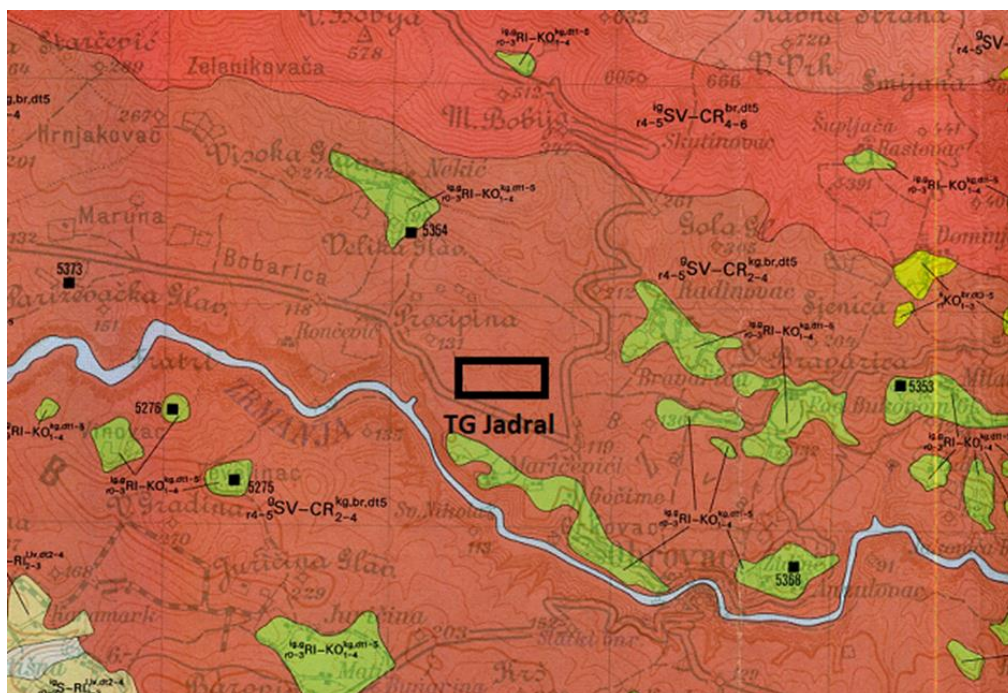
V. Bobija
578
Starčević
289
Zelenikovača
267
Hrnjakovac
201
$_{r0-3}^{lg,g}RI-KO_{1-4}^{kg,dt1-5}$
512
M. Bobija
6050
666
$_{r4-5}^{g}SV-CR_{4-6}^{br,dt5}$
720
Radna Strana
V. Vrh
Smijana
Šupljača
Skutinovac
Bastovac
391
Visoka Glavica
Nekić
$_{r0-3}^{lg,g}RI-KO_{1-4}^{kg,dt1-5}$
Maruna
5354
Velika Glao
Bobarica
5373
Pariževačka Glao
151
118
Rončević
Procipina
131
Gola Gl.
$_{r4-5}^{g}SV-CR_{2-4}^{kg,br,dt5}$
Radinovac
Sjenica
$KO_{1-3}^{br,dt3-5}$
$_{r0-3}^{lg,g}RI-KO_{1-4}^{kg,dt1-5}$
Bravarica
Bravarica
204
5353
Pod Bukovom
5276
ZRMANJA
135
TG Jadral
119
Maričević
Gočimo
$_{r0-3}^{lg,g}RI-KO_{1-4}^{kg,dt1-5}$
$_{r0-3}^{lg,g}RI-KO_{1-4}^{kg,dt1-5}$
$_{r0-3}^{lg,g}RI-KO_{1-4}^{kg,dt1-5}$
$RI-KO_{1-4}^{kg,dt1-5}$
5275
$_{r4-5}^{g}SV-CR_{2-4}^{kg,br,dt5}$
V. Gradina
270
Sv. Nikola
113
Orkovac
5358
Angulovac
91
$RI_{2-3}^{l,v,dt2-4}$
168
Juričina Glao
229
Jurčina
Krumark
$_{r0-3}^{lg,g}RI-KO_{1-4}^{kg,dt1-5}$
203
152
Kišna
$S-RI_{2-3}^{l,v,dt2-4}$